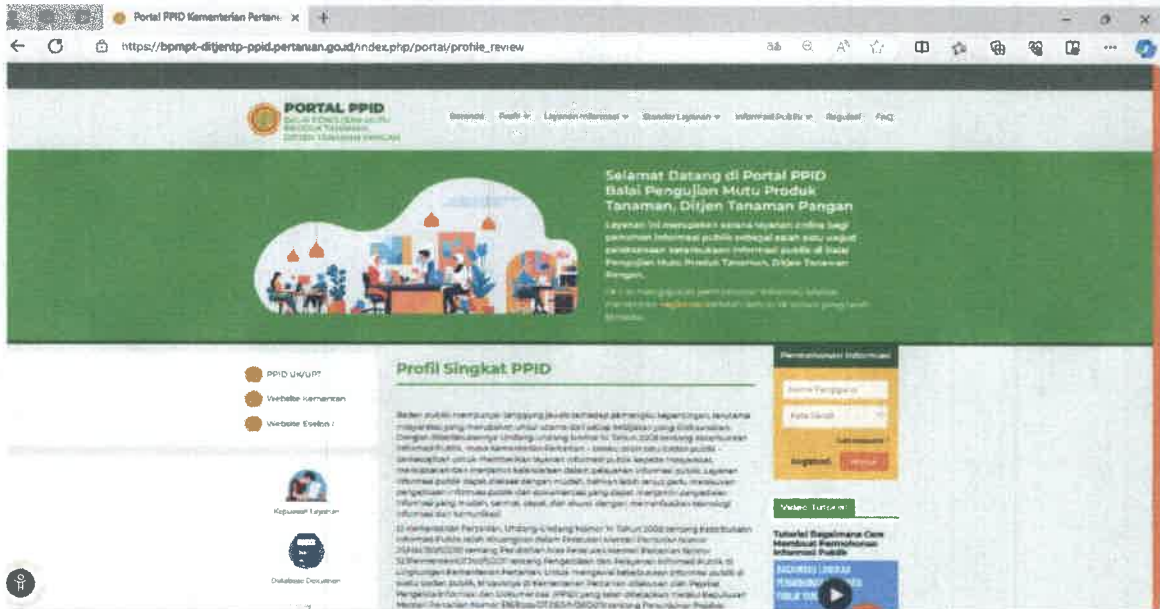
Portal PPID Kementerian Pertan ×

https://bpmpt-ditjentp-ppid.pertanian.go.id/index.php/portal/profile_review

PORTAL PPID
BALAI PENGUJIAN MUTU PRODUK TANAMAN DITJEN TANAMAN PANGAN

Beranda Profil Layanan Informasi Standar Layanan Informasi Publik Regulasi FAQ

Selamat Datang di Portal PPID Balai Pengujian Mutu Produk Tanaman, Ditjen Tanaman Pangan

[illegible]

PPID UK/UPT
Website Kementan
Website Eselon I

Kepuasan Layanan

Database Dokumen

Profil Singkat PPID

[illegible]

Permohonan Informasi

Login

Video Tutorial

Tutorial Bagaimana Cara Membuat Permohonan Informasi Publik